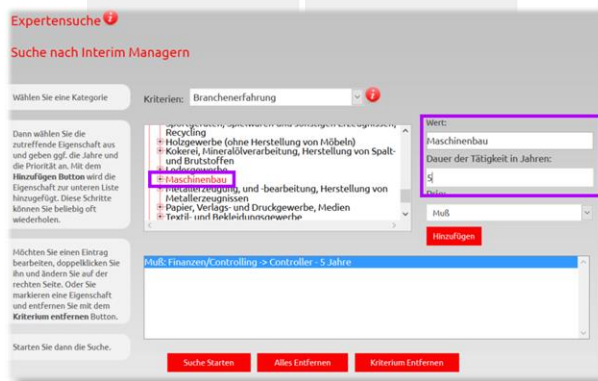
Expertensuche

Suche nach Interim Managern

Wählen Sie eine Kategorie

Kriterien: Branchenerfahrung

Dann wählen Sie die zutreffende Eigenschaft aus und geben ggf. die Jahre und die Priorität an. Mit dem Hinzufügen Button wird die Eigenschaft zur unteren Liste hinzugefügt. Diese Schritte können Sie beliebig oft wiederholen.

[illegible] Recycling
Holzgewerbe (ohne Herstellung von Möbeln)
Kokerei, Mineralölverarbeitung, Herstellung von Spalt- und Brutstoffen
Ledergewerbe
Maschinenbau
Metallerzeugung, und -bearbeitung, Herstellung von Metallerzeugnissen
Papier, Verlags- und Druckgewerbe, Medien
Textil- und Bekleidungsgewerbe

Wert:
Maschinenbau
Dauer der Tätigkeit in Jahren:
5
Prio:
Muß
Hinzufügen

Möchten Sie einen Eintrag bearbeiten, doppelklicken Sie ihn und ändern Sie auf der rechten Seite. Oder Sie markieren eine Eigenschaft und entfernen Sie mit dem Kriterium entfernen Button.

Muß: Finanzen/Controlling -> Controller - 5 Jahre

Starten Sie dann die Suche.

Suche Starten
Alles Entfernen
Kriterium Entfernen